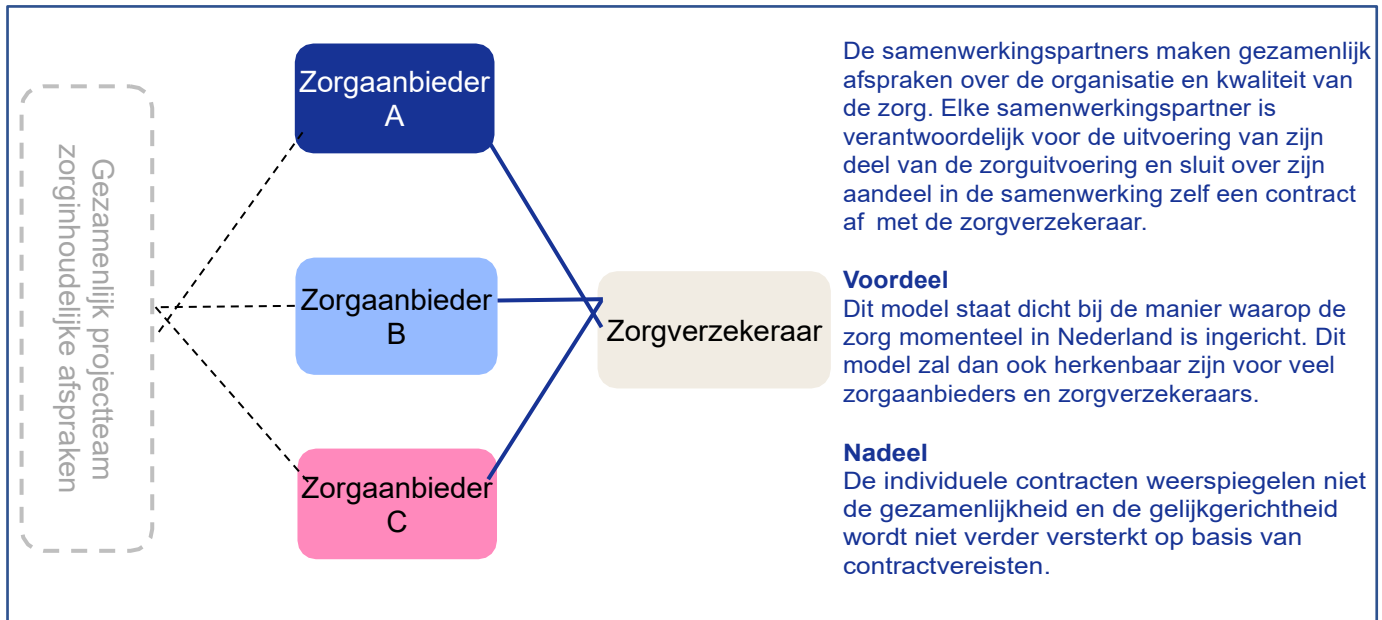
Gezamenlijk projectteam zorginhoudelijke afspraken

Zorgaanbieder A

Zorgaanbieder B

Zorgaanbieder C

Zorgverzekeraar

De samenwerkingspartners maken gezamenlijk afspraken over de organisatie en kwaliteit van de zorg. Elke samenwerkingspartner is verantwoordelijk voor de uitvoering van zijn deel van de zorguitvoering en sluit over zijn aandeel in de samenwerking zelf een contract af met de zorgverzekeraar.

Voordeel
Dit model staat dicht bij de manier waarop de zorg momenteel in Nederland is ingericht. Dit model zal dan ook herkenbaar zijn voor veel zorgaanbieders en zorgverzekeraars.

Nadeel
De individuele contracten weerspiegelen niet de gezamenlijkheid en de gelijkgerichtheid wordt niet verder versterkt op basis van contractvereisten.